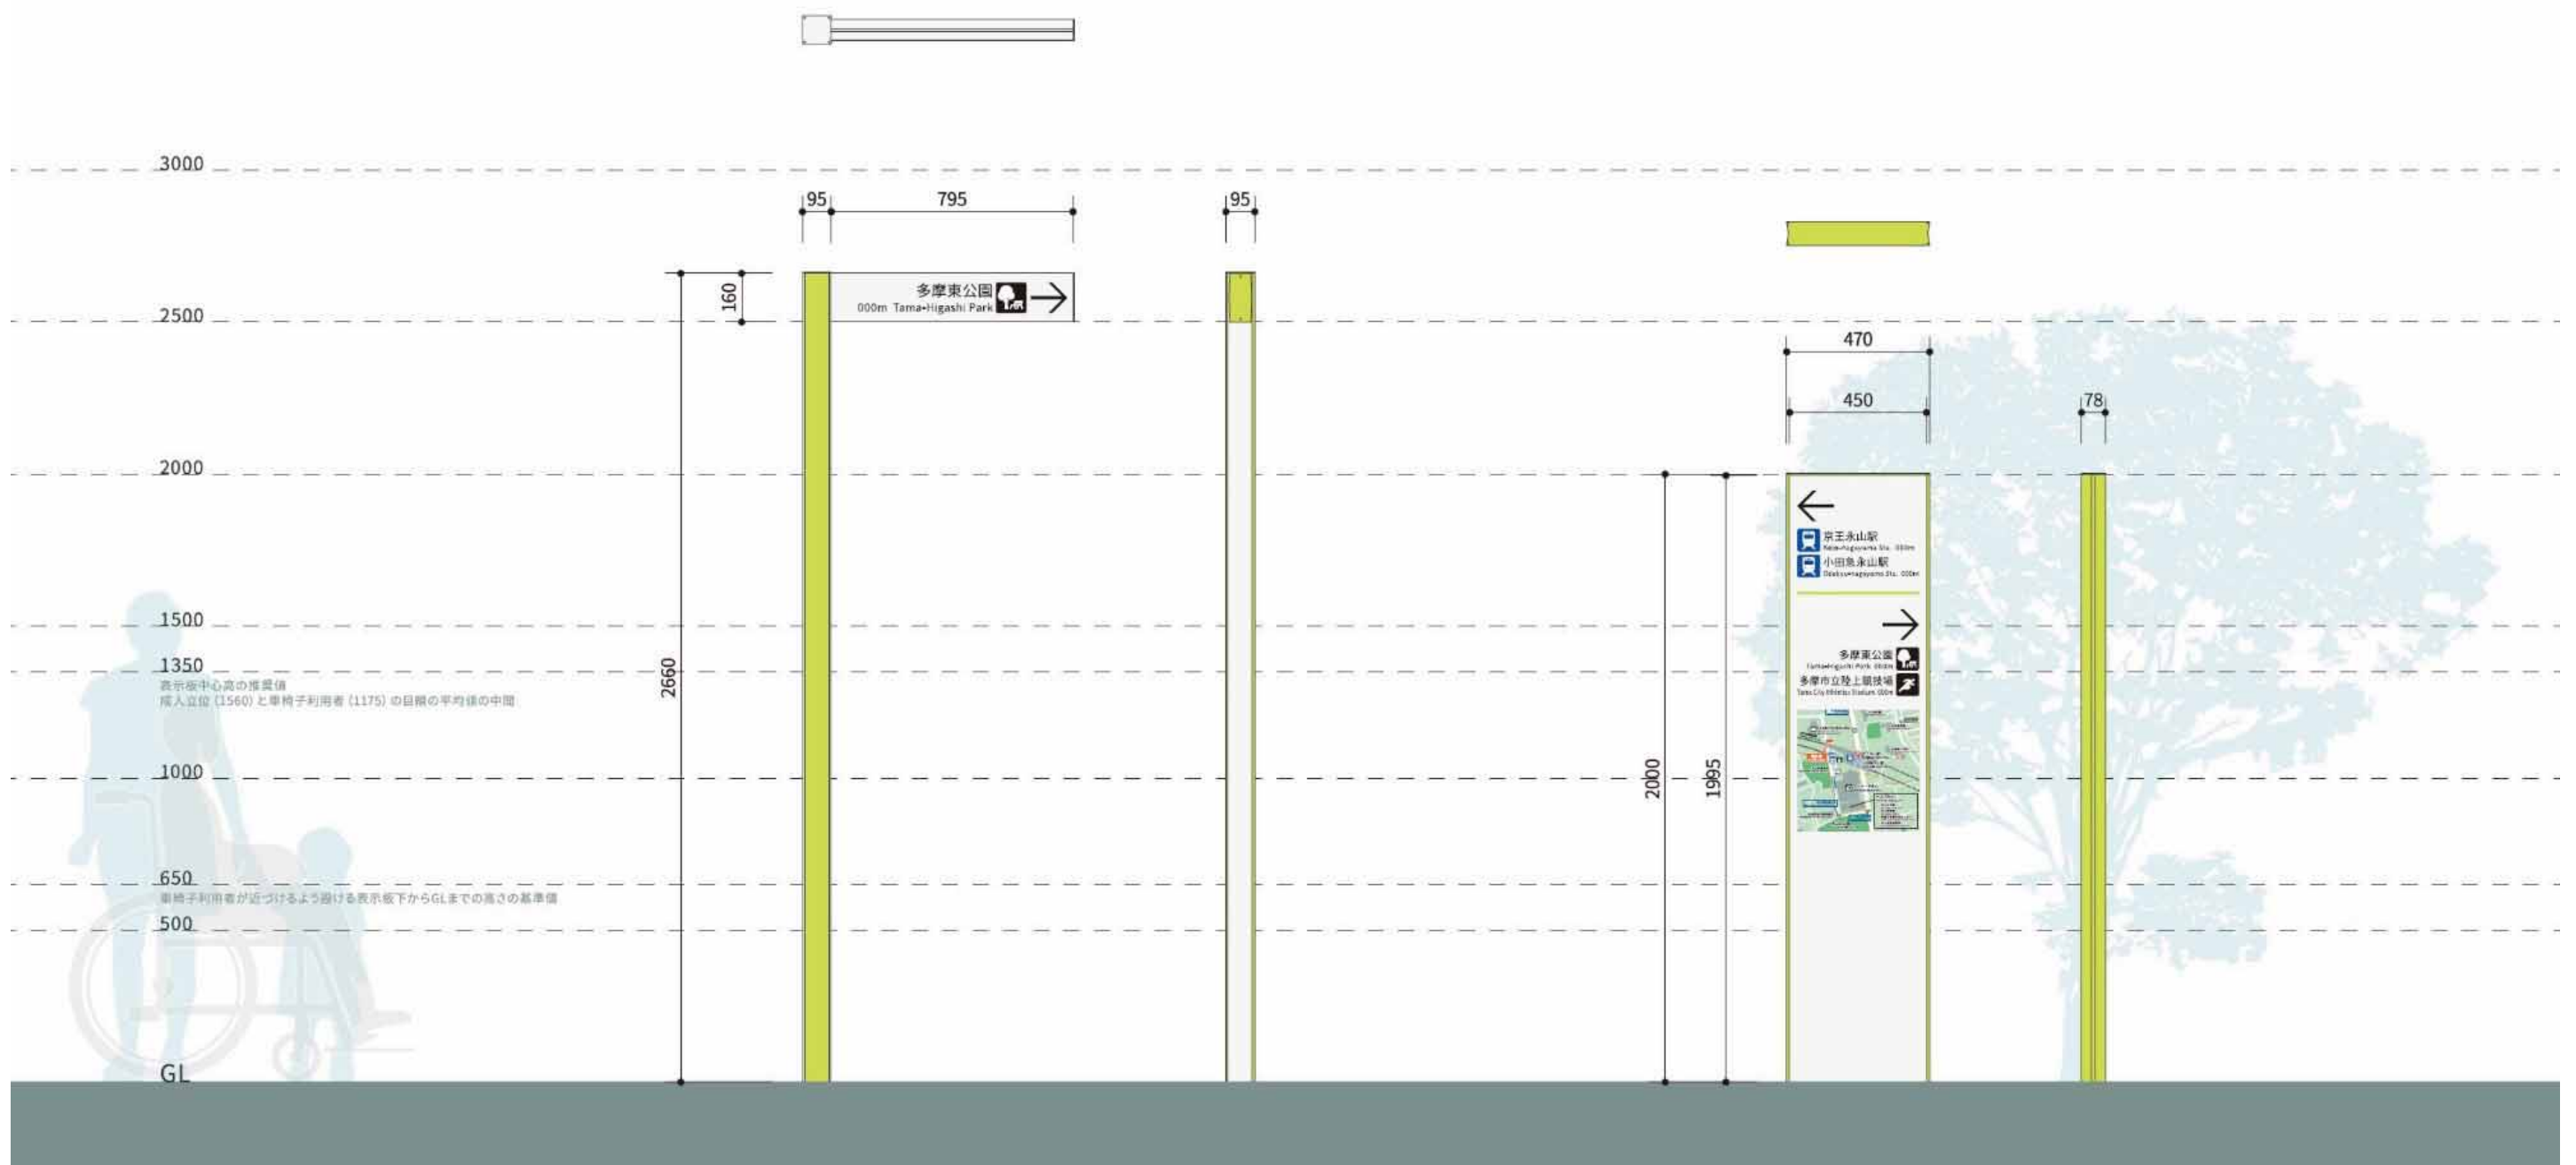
3000

95
795
95

2500

160
多摩東公園
000m Tama-Higashi Park

470
450
78

2000

1500
1350
表示板中心高の推奨値
成人立位（1560）と車椅子利用者（1175）の目線の平均値の中間

2660

京王永山駅
Keio-Nagayama Sta. 000m
小田急永山駅
Odakyu-Nagayama Sta. 000m

多摩東公園
Tama-Higashi Park 000m
多摩市立陸上競技場
Tama City Athletic Stadium 000m

1000

2000
1995

650
車椅子利用者が近づけるよう設ける表示板下からGLまでの高さの基準値
500

GL